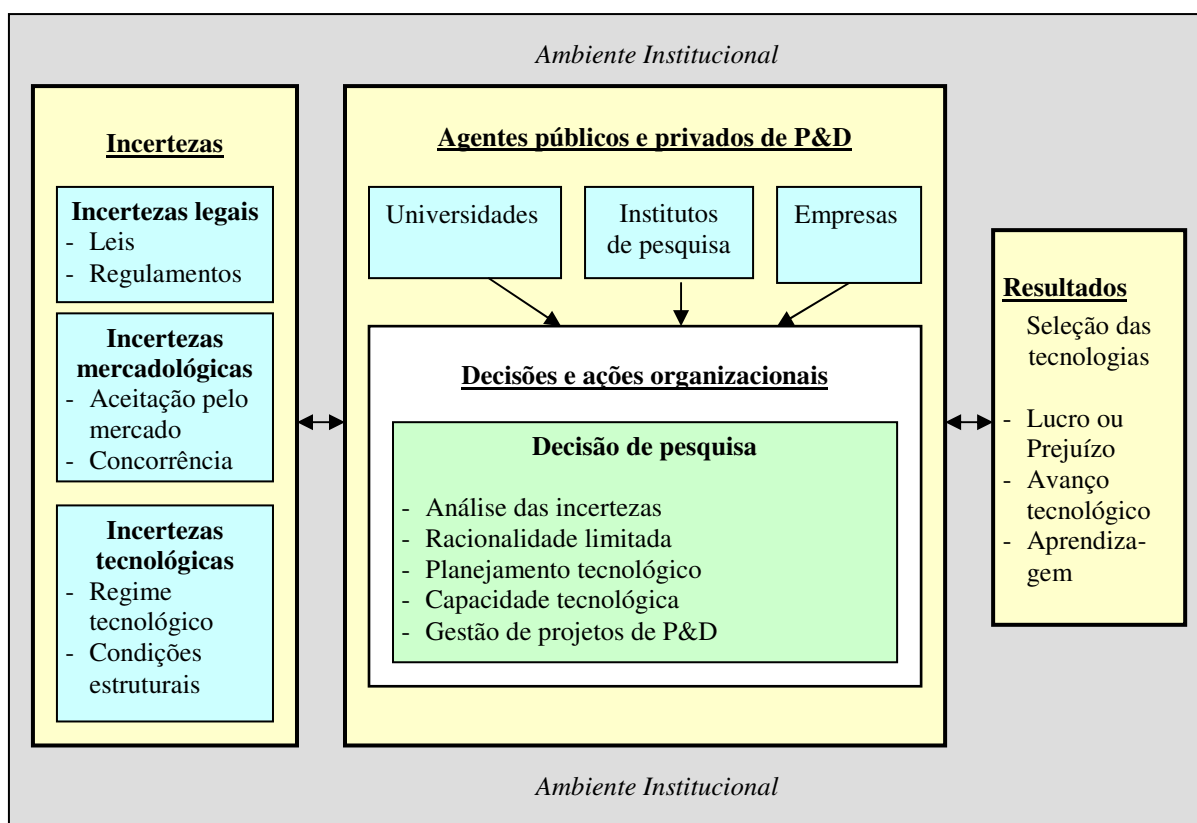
Ambiente Institucional

Incertezas

Incertezas legais
- Leis
- Regulamentos

Incertezas mercadológicas
- Aceitação pelo mercado
- Concorrência

Incertezas tecnológicas
- Regime tecnológico
- Condições estruturais

Agentes públicos e privados de P&D

Universidades

Institutos de pesquisa

Empresas

Decisões e ações organizacionais

Decisão de pesquisa

- Análise das incertezas
- Racionalidade limitada
- Planejamento tecnológico
- Capacidade tecnológica
- Gestão de projetos de P&D

Resultados

Seleção das tecnologias

- Lucro ou Prejuízo
- Avanço tecnológico
- Aprendizagem

Ambiente Institucional